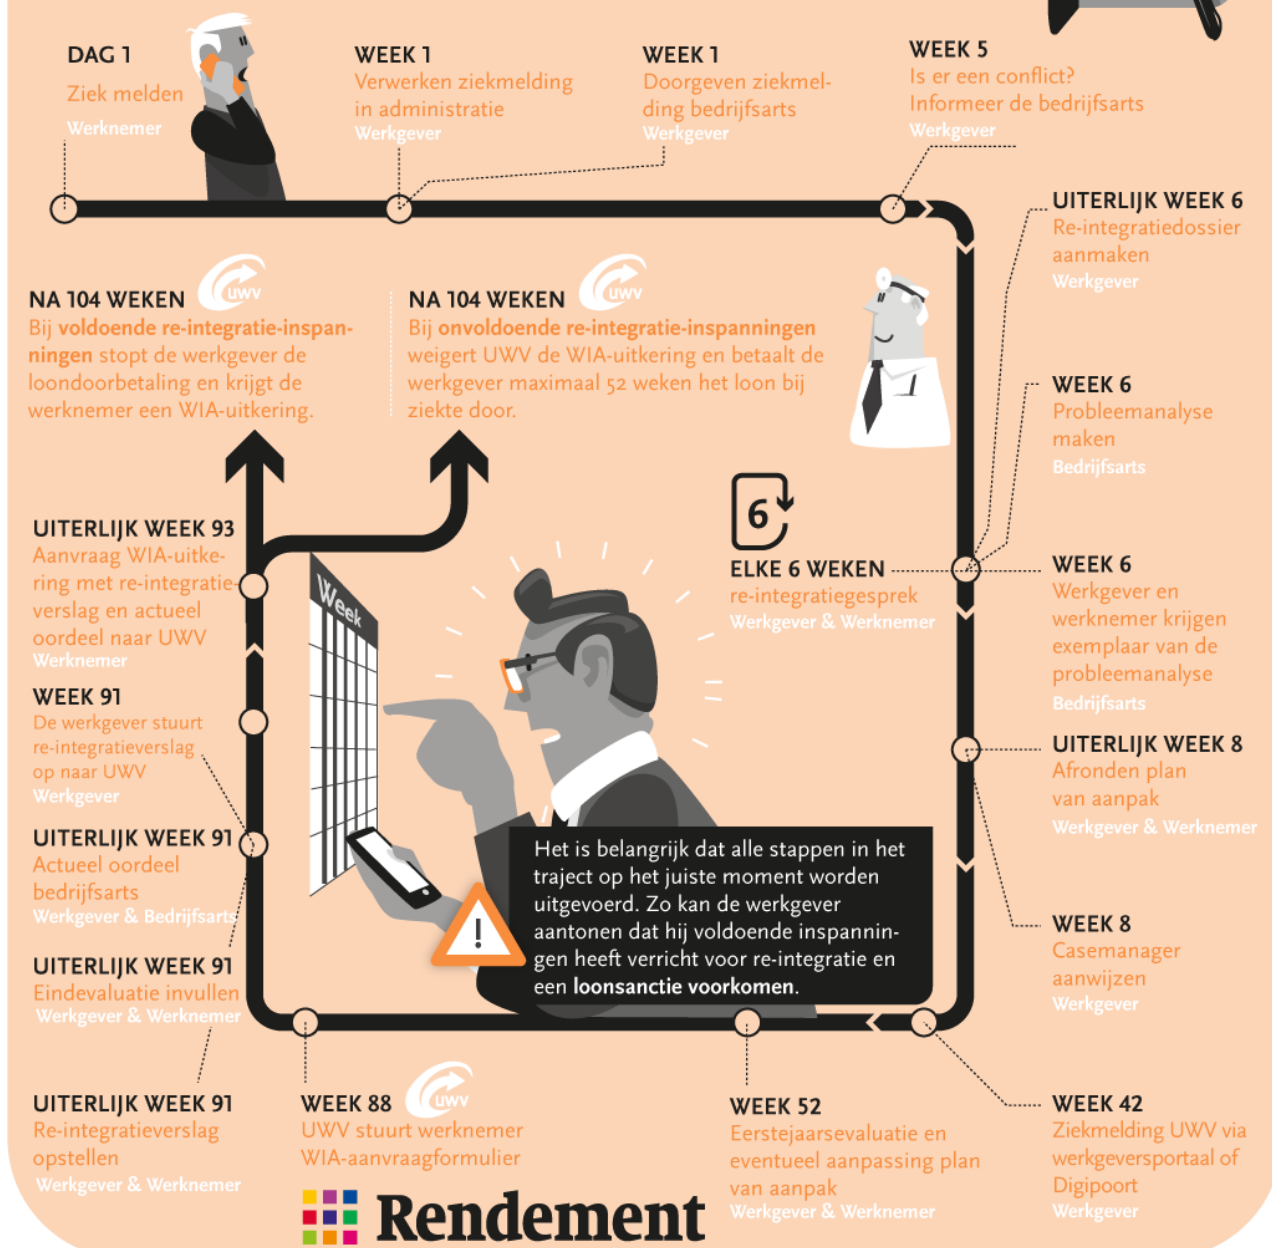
DAG 1
Ziek melden
Werknemer

WEEK 1
Verwerken ziekmelding in administratie
Werkgever

WEEK 1
Doorgeven ziekmelding bedrijfsarts
Werkgever

WEEK 5
Is er een conflict? Informeer de bedrijfsarts
Werkgever

UITERLIJK WEEK 6
Re-integratiedossier aanmaken
Werkgever

NA 104 WEKEN
Bij voldoende re-integratie-inspanningen stopt de werkgever de loondoorbetaling en krijgt de werknemer een WIA-uitkering.

uwv

NA 104 WEKEN
Bij onvoldoende re-integratie-inspanningen weigert UWV de WIA-uitkering en betaalt de werkgever maximaal 52 weken het loon bij ziekte door.

uwv

WEEK 6
Probleemanalyse maken
Bedrijfsarts

6

ELKE 6 WEKEN
re-integratiegesprek
Werkgever & Werknemer

UITERLIJK WEEK 93
Aanvraag WIA-uitkering met re-integratieverslag en actueel oordeel naar UWV
Werknemer

Week

WEEK 6
Werkgever en werknemer krijgen exemplaar van de probleemanalyse
Bedrijfsarts

WEEK 91
De werkgever stuurt re-integratieverslag op naar UWV
Werkgever

UITERLIJK WEEK 8
Afronden plan van aanpak
Werkgever & Werknemer

UITERLIJK WEEK 91
Actueel oordeel bedrijfsarts
Werkgever & Bedrijfsarts

Het is belangrijk dat alle stappen in het traject op het juiste moment worden uitgevoerd. Zo kan de werkgever aantonen dat hij voldoende inspanningen heeft verricht voor re-integratie en een loonsanctie voorkomen.

WEEK 8
Casemanager aanwijzen
Werkgever

UITERLIJK WEEK 91
Eindevaluatie invullen
Werkgever & Werknemer

UITERLIJK WEEK 91
Re-integratieverslag opstellen
Werkgever & Werknemer

WEEK 88
uwv
UWV stuurt werknemer WIA-aanvraagformulier

WEEK 52
Eerstejaarsevaluatie en eventueel aanpassing plan van aanpak
Werkgever & Werknemer

WEEK 42
Ziekmelding UWV via werkgeversportaal of Digipoort
Werkgever

Rendement